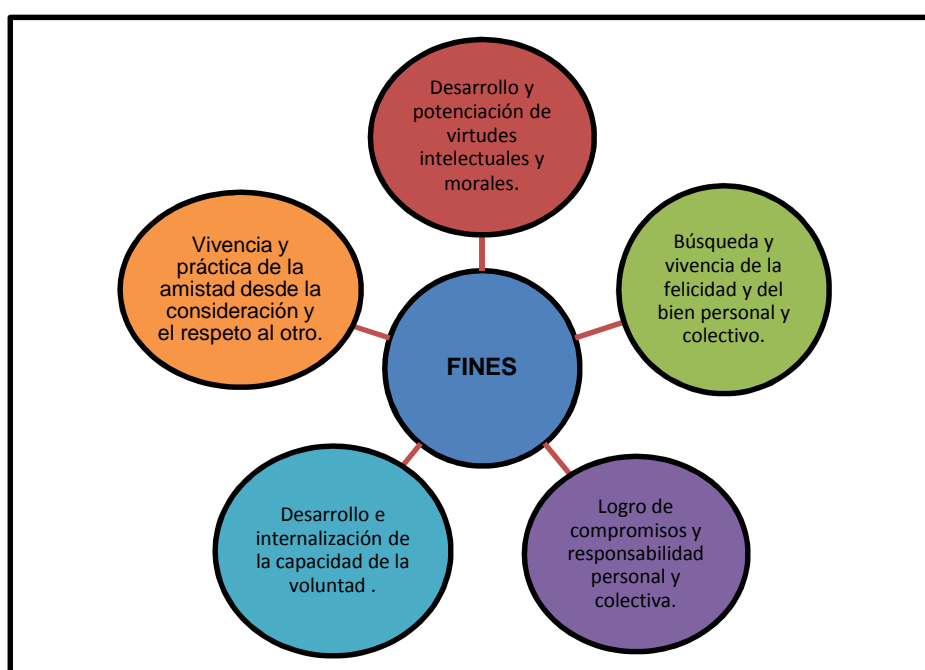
Desarrollo y potenciación de virtudes intelectuales y morales.

Vivencia y práctica de la amistad desde la consideración y el respeto al otro.

Búsqueda y vivencia de la felicidad y del bien personal y colectivo.

FINES

Desarrollo e internalización de la capacidad de la voluntad .

Logro de compromisos y responsabilidad personal y colectiva.